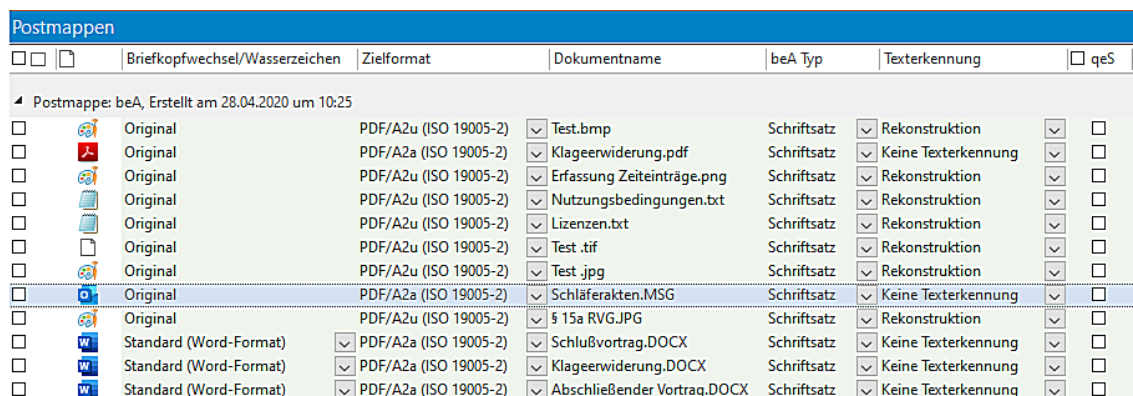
Postmappen

| | Briefkopfwechsel/Wasserzeichen | Zielformat | Dokumentname | beA Typ | Texterkennung | qeS |
|---|---|---|---|---|---|---|

Postmappe: beA, Erstellt am 28.04.2020 um 10:25

| | Briefkopfwechsel/Wasserzeichen | Zielformat | Dokumentname | beA Typ | Texterkennung | qeS |
|---|---|---|---|---|---|---|
| | Original | PDF/A2u (ISO 19005-2) | Test.bmp | Schriftsatz | Rekonstruktion | |
| | Original | PDF/A2a (ISO 19005-2) | Klageerwiderung.pdf | Schriftsatz | Keine Texterkennung | |
| | Original | PDF/A2u (ISO 19005-2) | Erfassung Zeiteinträge.png | Schriftsatz | Rekonstruktion | |
| | Original | PDF/A2u (ISO 19005-2) | Nutzungsbedingungen.txt | Schriftsatz | Rekonstruktion | |
| | Original | PDF/A2u (ISO 19005-2) | Lizenzen.txt | Schriftsatz | Rekonstruktion | |
| | Original | PDF/A2u (ISO 19005-2) | Test .tif | Schriftsatz | Rekonstruktion | |
| | Original | PDF/A2u (ISO 19005-2) | Test .jpg | Schriftsatz | Rekonstruktion | |
| | Original | PDF/A2a (ISO 19005-2) | Schläferakten.MSG | Schriftsatz | Keine Texterkennung | |
| | Original | PDF/A2u (ISO 19005-2) | § 15a RVG.JPG | Schriftsatz | Rekonstruktion | |
| | Standard (Word-Format) | PDF/A2a (ISO 19005-2) | Schlußvortrag.DOCX | Schriftsatz | Keine Texterkennung | |
| | Standard (Word-Format) | PDF/A2a (ISO 19005-2) | Klageerwiderung.DOCX | Schriftsatz | Keine Texterkennung | |
| | Standard (Word-Format) | PDF/A2a (ISO 19005-2) | Abschließender Vortrag.DOCX | Schriftsatz | Keine Texterkennung | |